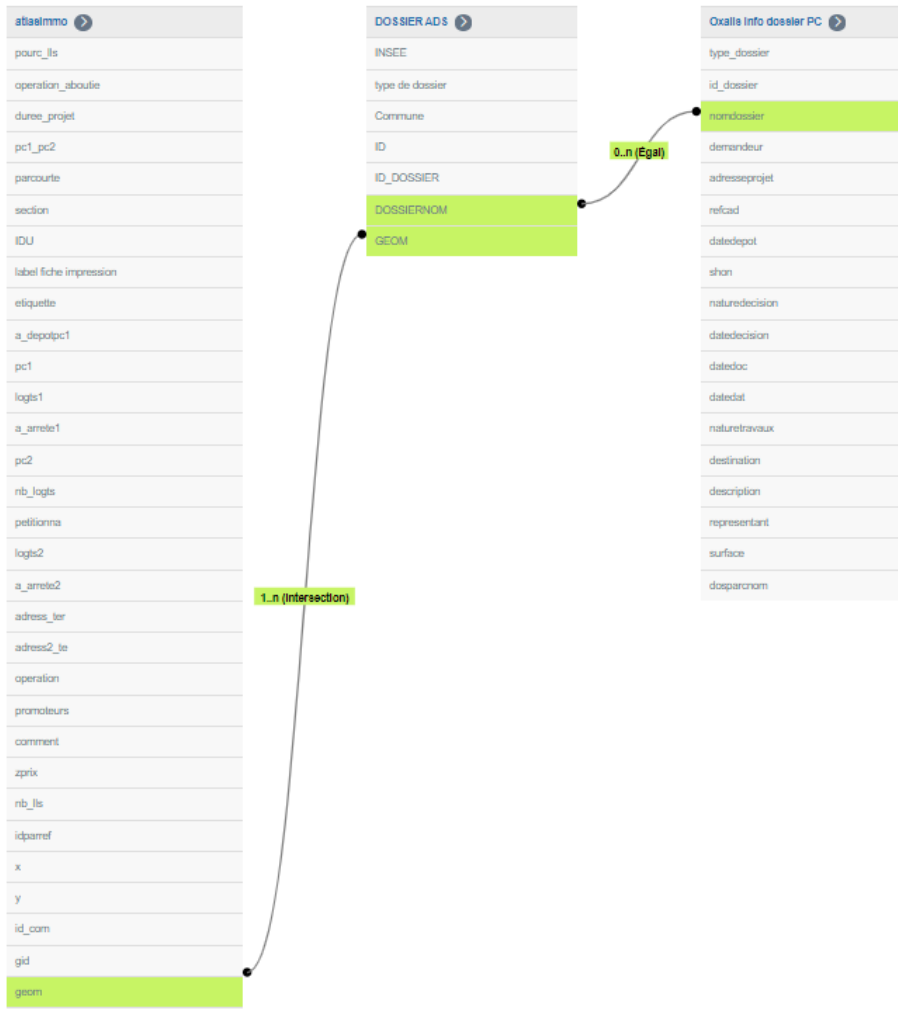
atlasimmo

pourc_lls
operation_aboutie
duree_projet
pc1_pc2
parcourte
section
IDU
label fiche impression
etiquette
a_depotpc1
pc1
logts1
a_arrete1
pc2
nb_logts
petitionna
logts2
a_arrete2
adress_ter
adress2_te
operation
promoteurs
comment
zprix
nb_lls
idparref
x
y
id_com
gid
geom

DOSSIER ADS

INSEE
type de dossier
Commune
ID
ID_DOSSIER
DOSSIERNOM
GEOM

Oxalis info dossier PC

type_dossier
id_dossier
nomdossier
demandeur
adresseprojet
refcad
datedepot
shon
naturedecision
datedecision
datedoc
datedat
naturetravaux
destination
description
representant
surface
dosparcnom

0..n (Égal)

1..n (Intersection)